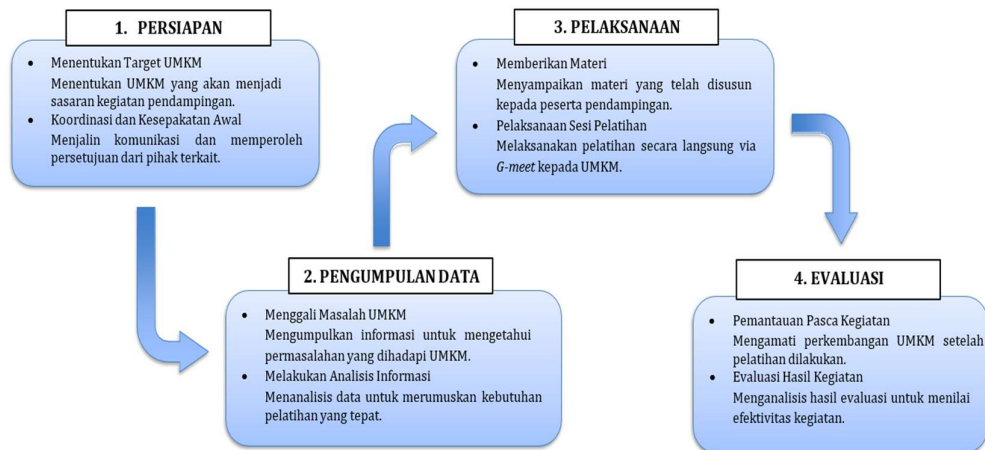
1. PERSIAPAN

- Menentukan Target UMKM
Menentukan UMKM yang akan menjadi sasaran kegiatan pendampingan.
- Koordinasi dan Kesepakatan Awal
Menjalin komunikasi dan memperoleh persetujuan dari pihak terkait.

2. PENGUMPULAN DATA

- Menggali Masalah UMKM
Mengumpulkan informasi untuk mengetahui permasalahan yang dihadapi UMKM.
- Melakukan Analisis Informasi
Menanalisis data untuk merumuskan kebutuhan pelatihan yang tepat.

3. PELAKSANAAN

- Memberikan Materi
Menyampaikan materi yang telah disusun kepada peserta pendampingan.
- Pelaksanaan Sesi Pelatihan
Melaksanakan pelatihan secara langsung via *G-meet* kepada UMKM.

4. EVALUASI

- Pemantauan Pasca Kegiatan
Mengamati perkembangan UMKM setelah pelatihan dilakukan.
- Evaluasi Hasil Kegiatan
Menganalisis hasil evaluasi untuk menilai efektivitas kegiatan.